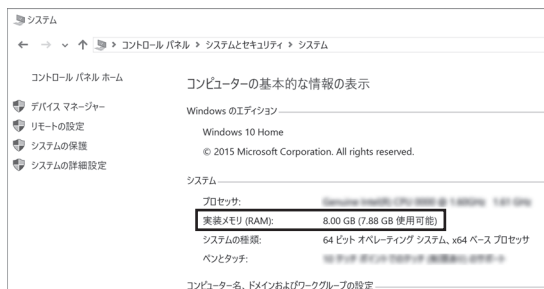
システム

← → ∨ ↑ > コントロール パネル > システムとセキュリティ > システム

コントロール パネル ホーム

デバイス マネージャー

リモートの設定

システムの保護

システムの詳細設定

コンピューターの基本的な情報の表示

Windows のエディション

Windows 10 Home

© 2015 Microsoft Corporation. All rights reserved.

システム

| | |
|---|---|
| プロセッサ: | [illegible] |
| 実装メモリ (RAM): | 8.00 GB (7.88 GB 使用可能) |
| システムの種類: | 64 ビット オペレーティング システム、x64 ベース プロセッサ |
| ペンとタッチ: | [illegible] |

コンピューター名、ドメインおよびワークグループの設定